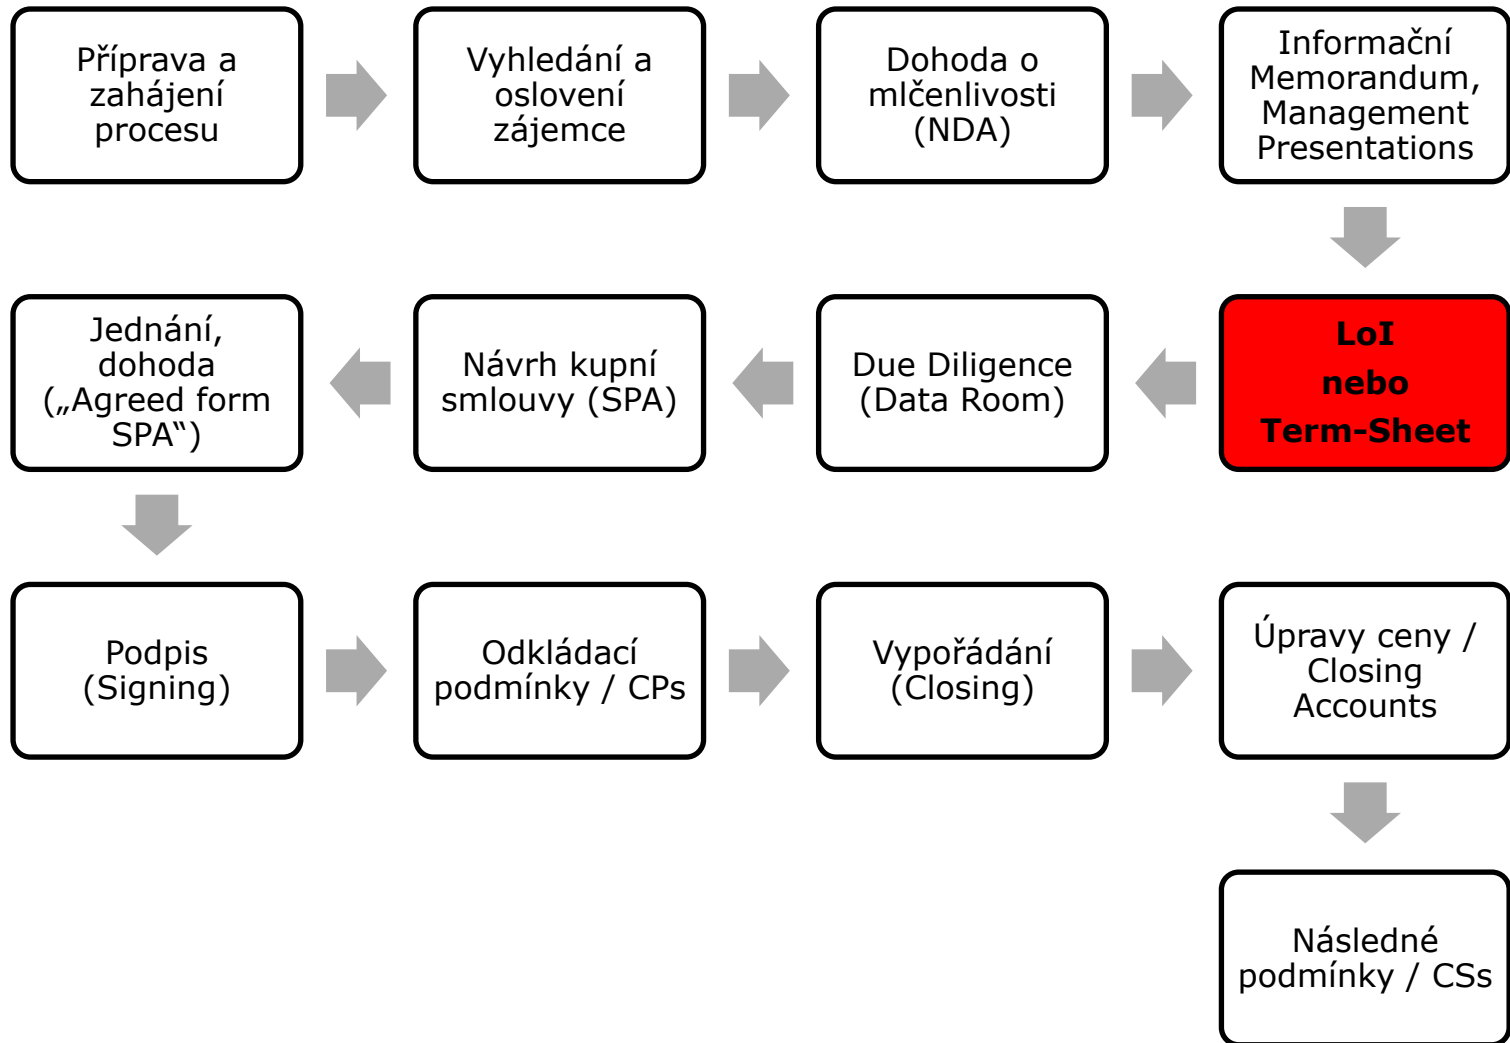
Příprava a zahájení procesu

Vyhledání a oslovení zájemce

Dohoda o mlčenlivosti (NDA)

Informační Memorandum, Management Presentations

LoI nebo Term-Sheet

Due Diligence (Data Room)

Návrh kupní smlouvy (SPA)

Jednání, dohoda („Agreed form SPA“)

Podpis (Signing)

Odkládací podmínky / CPs

Vypořádání (Closing)

Úpravy ceny / Closing Accounts

Následné podmínky / CSs